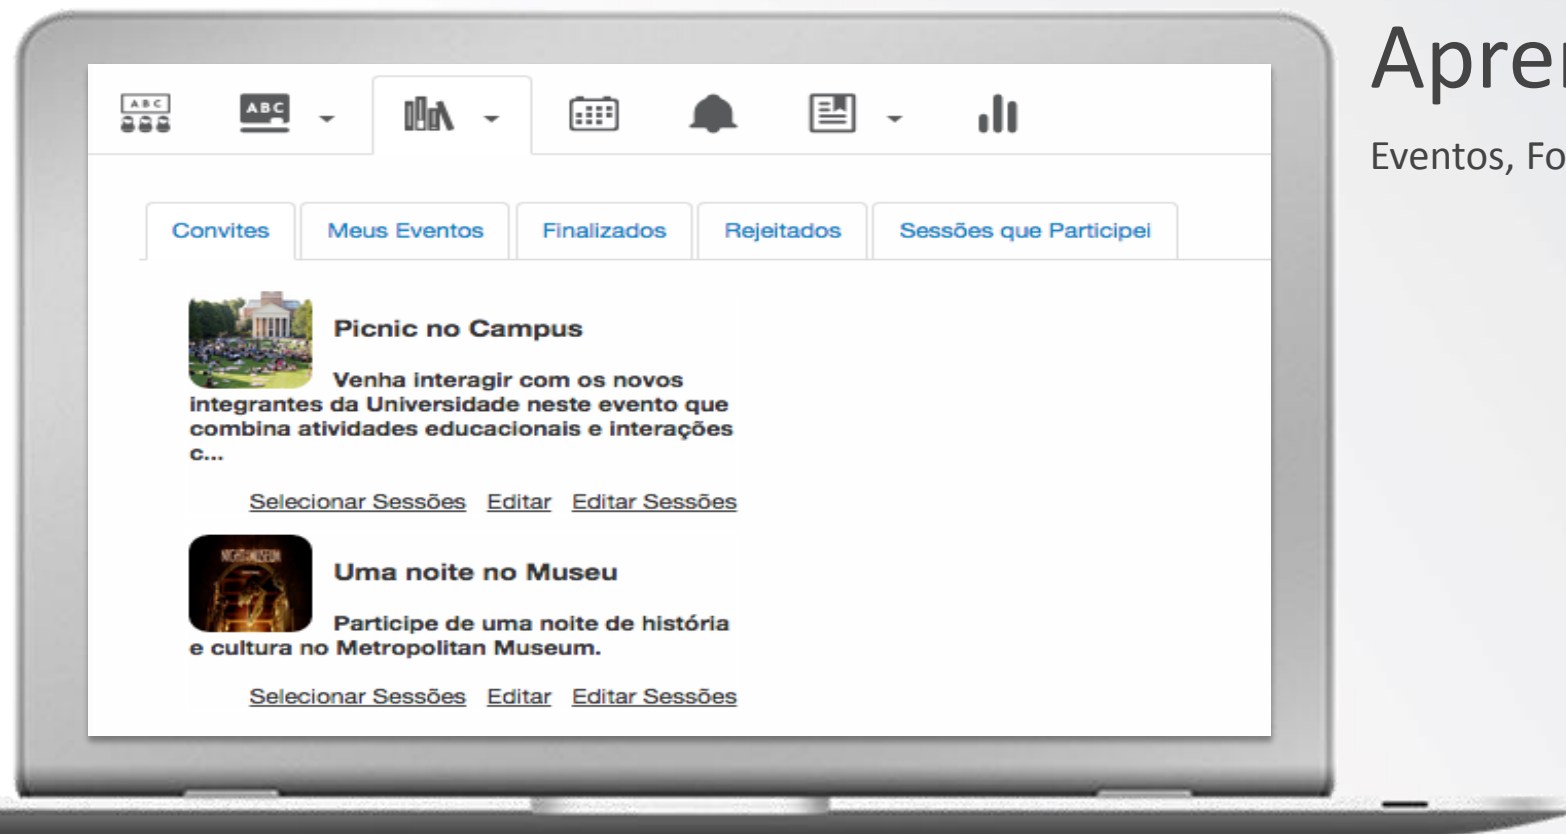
ABC

ABC

Apren

Eventos, Fo

Convites | Meus Eventos | Finalizados | Rejeitados | Sessões que Participei

Picnic no Campus

Venha interagir com os novos integrantes da Universidade neste evento que combina atividades educacionais e interações c...

Selecionar Sessões Editar Editar Sessões

Uma noite no Museu

Participe de uma noite de história e cultura no Metropolitan Museum.

Selecionar Sessões Editar Editar Sessões